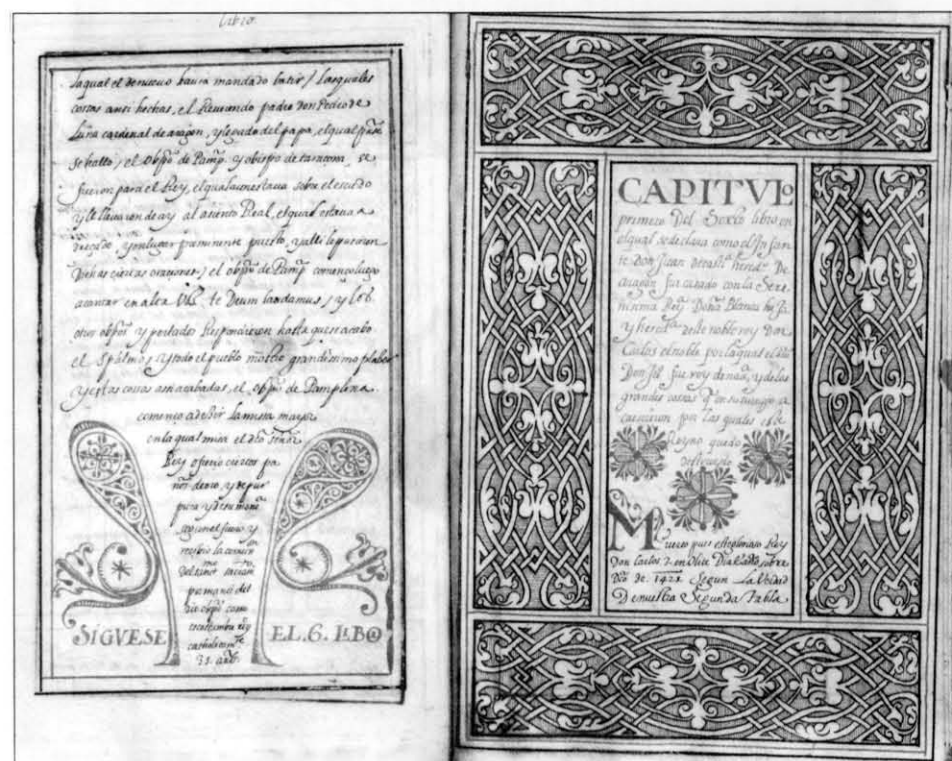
Libro

laqual el dicho rey bauia mandado batir, y las quales cossas assi hechas, el Reuerendo padre Don Pedro de Luna cardenal de aragon, y legado del papa, el qual pues se hallo, y el obispo de Pamp. y obispo de tarazona se fueron para el Rey, el qual a questaua sobre el escado y se estaua en el ay al asiento Real, el qual estaua a dresçado y en lugar preminente puesto, y alli le pusieron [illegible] ciertas oraciones, y el obispo de Pamp. començo luego a cantar en alta Voz te Deum laudamus, y los otros obispos y perlados Respondieron hasta que se acabo el psalmo, y todo el pueblo mostro grandissimo plazer, y estas cossas assi acabadas, el obispo de Pamplona començo a dezir la missa mayor en la qual misa el dicho señor Rey ofrecio cierto panno de oro, y despues para y recibio la comunion del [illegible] sacramento y recibio la comunion por manos del dicho obispo como tradicion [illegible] catolico 33 años

SIGVESE EL.6. LIBRO

CAPITVLO primero Del Sexto libro en el qual se declara como el Infante Don Juan de Castilla hered. De aragon fue casado con la Serenissima Reyna Doña Blanca hija y heredera del rey Don Carlos el noble, por la qual el dicho Don Jo. fue rey de nau. y de las grandes cossas que en su tiempo acaecieron por las quales el Reyno quedo destruydo

Muerto pues el sobredicho Rey Don Carlos 3. en Olit. dia lunes, 8 de Seᵖᵗᵉ año de 1425. segun la Verdad se muestra Segunda tabla